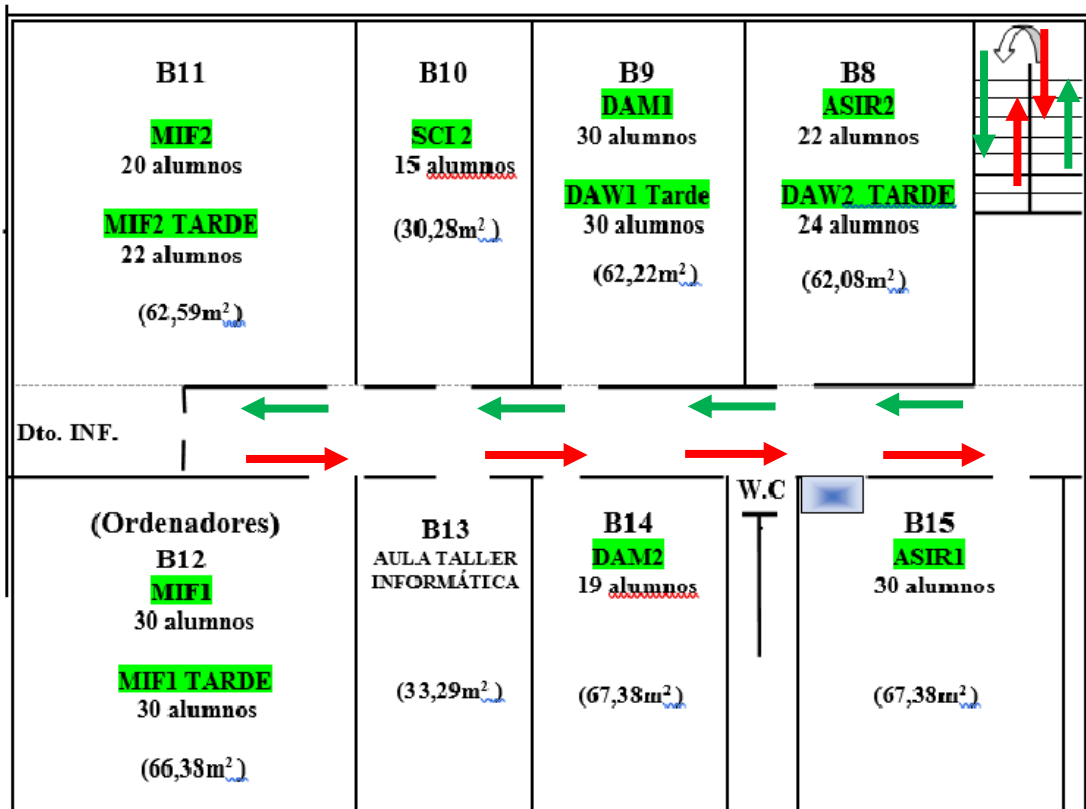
B11

MIF2
20 alumnos

MIF2 TARDE
22 alumnos

(62,59m$^2$)

B10

SCI 2
15 alumnos

(30,28m$^2$)

B9

DAM1
30 alumnos

DAW1 Tarde
30 alumnos

(62,22m$^2$)

B8

ASIR2
22 alumnos

DAW2 TARDE
24 alumnos

(62,08m$^2$)

Dto. INF.

(Ordenadores)
B12
MIF1
30 alumnos

MIF1 TARDE
30 alumnos

(66,38m$^2$)

B13
AULA TALLER INFORMÁTICA

(33,29m$^2$)

B14
DAM2
19 alumnos

(67,38m$^2$)

W.C

B15
ASIR1
30 alumnos

(67,38m$^2$)